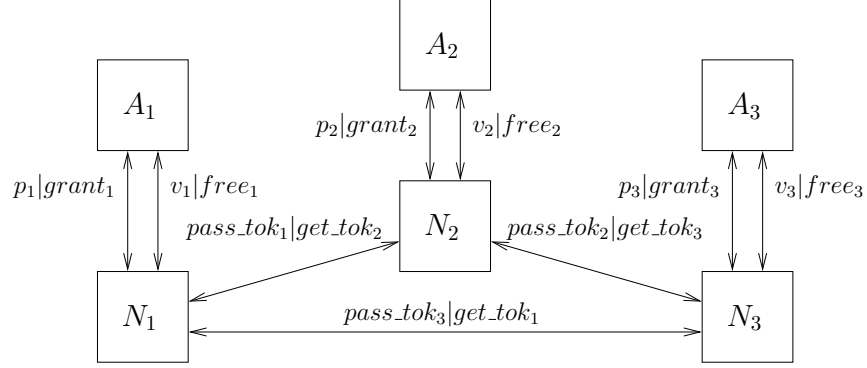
$A_2$

$A_1$

$A_3$

$p_2|grant_2$

$v_2|free_2$

$p_1|grant_1$

$v_1|free_1$

$p_3|grant_3$

$v_3|free_3$

$pass\_tok_1|get\_tok_2$

$N_2$

$pass\_tok_2|get\_tok_3$

$N_1$

$pass\_tok_3|get\_tok_1$

$N_3$